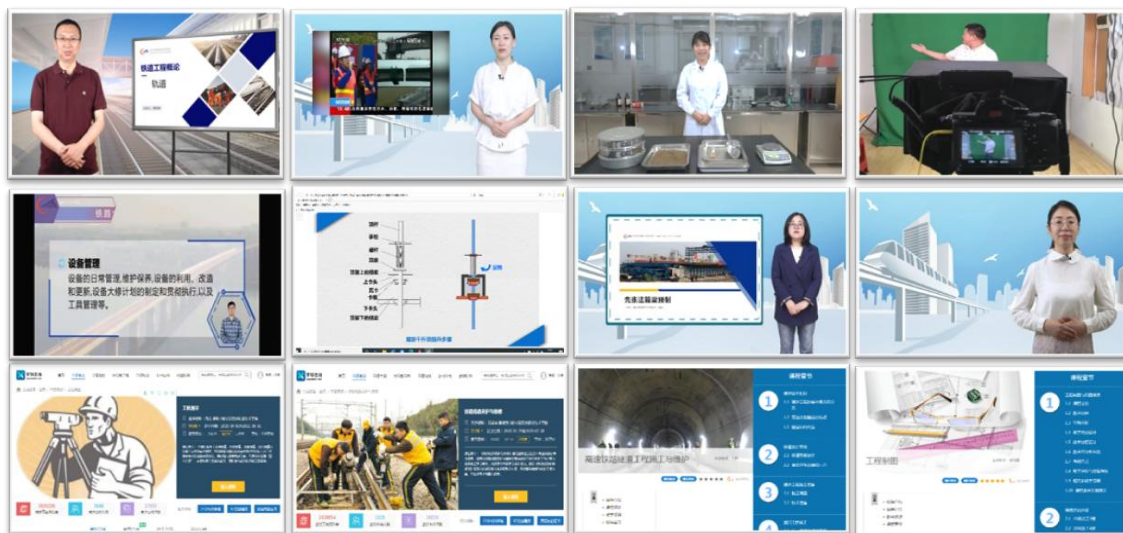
铁道工程概论
轨道

设备管理
设备的日常管理,维护保养,设备的利用、改造和更新,设备大修计划的制定和贯彻执行,以及工具管理等。

顶杆
套筒
螺杆
顶盖
顶盖上的螺纹
上节头
瓦卡
卡板
下节头
顶盖下的螺纹

先张法箱梁预制

工程测量

高速铁路隧道工程施工与维护

课程章节
1
2
3

工程制图

课程章节
1
2